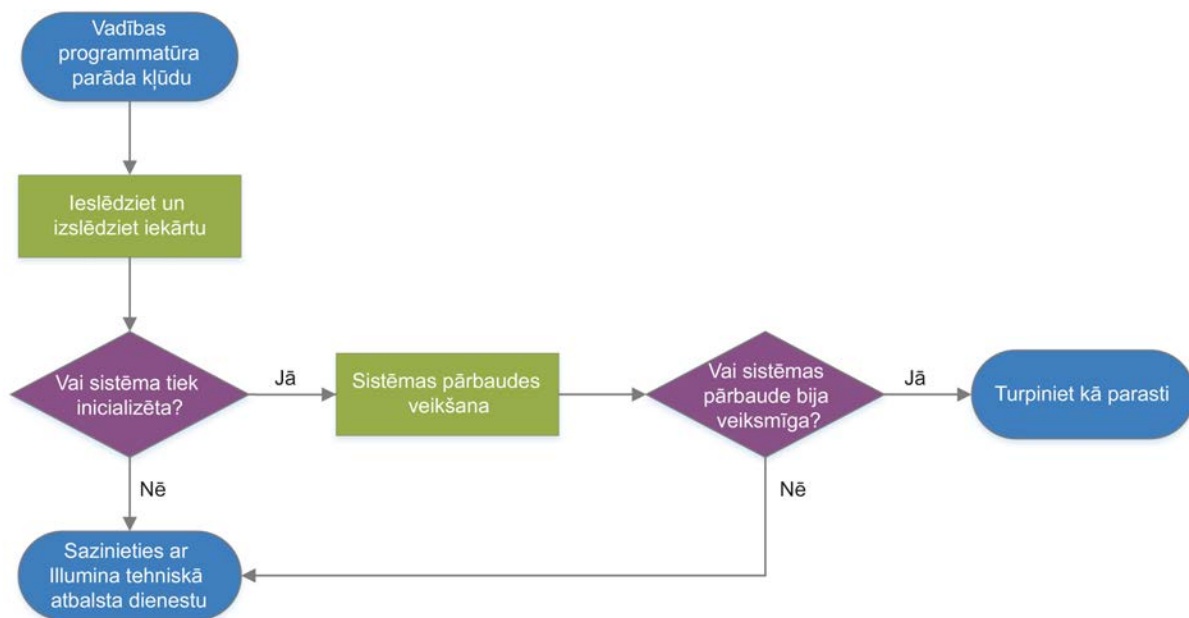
Vadības programmatūra parāda kļūdu

Ieslēdziet un izslēdziet iekārtu

Vai sistēma tiek inicializēta?

Jā

Sistēmas pārbaudes veikšana

Vai sistēmas pārbaude bija veiksmīga?

Jā

Turpiniet kā parasti

Nē

Nē

Sazinieties ar Illumina tehniskā atbalsta dienestu